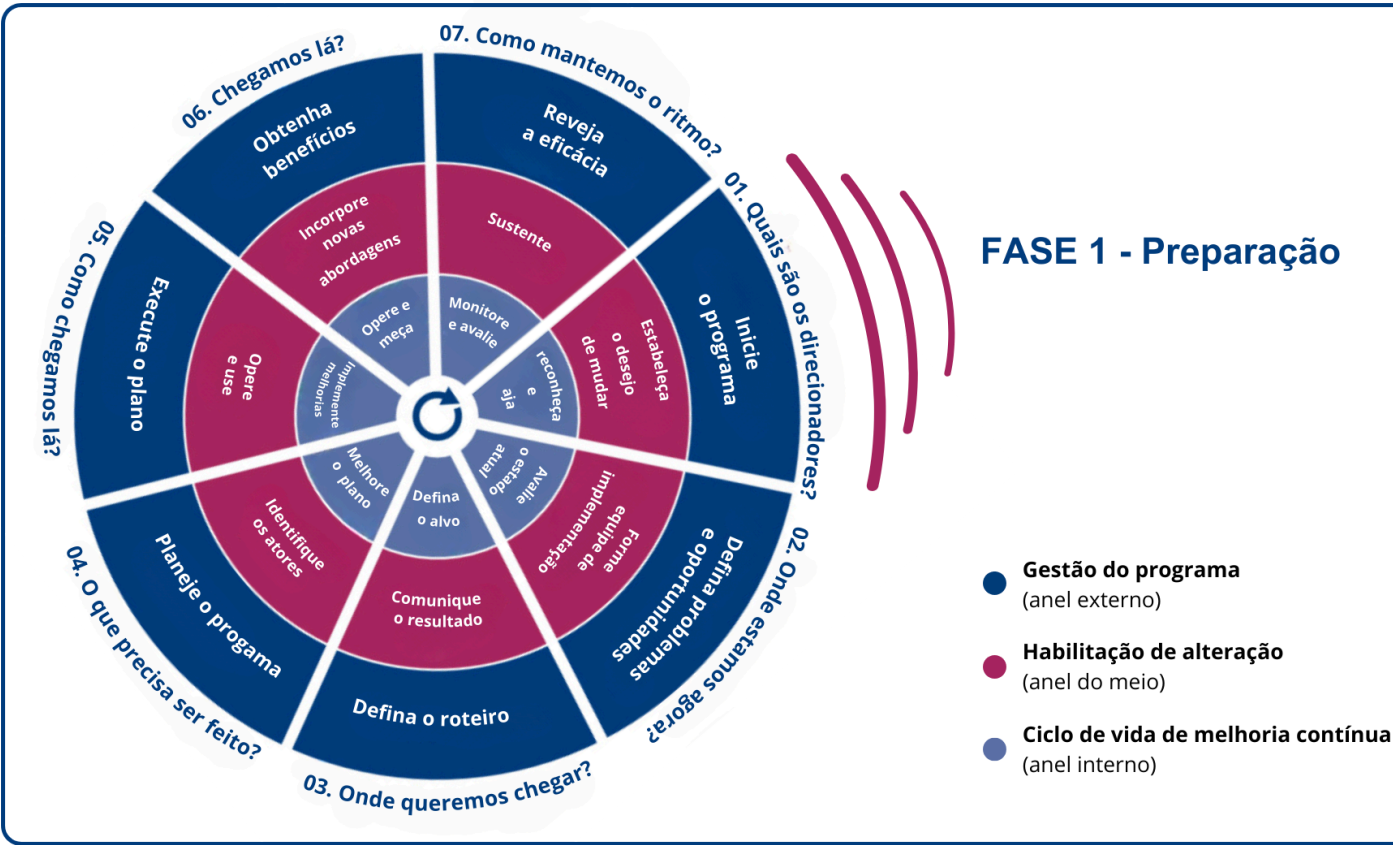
07. Como mantemos o ritmo?

Reveja a eficácia

Sustente

Monitore e avalie

01. Quais são os direcionadores?

Inicie o programa

Estabeleça o desejo de mudar

reconheça e aja

02. Onde estamos agora?

Defina problemas e oportunidades

Forme equipe de implementação

Avalie o estado atual

03. Onde queremos chegar?

Defina o roteiro

Comunique o resultado

Defina o alvo

04. O que precisa ser feito?

Planeje o progama

Identifique os atores

Melhore o plano

05. Como chegamos lá?

Execute o plano

Opere e use

Implemente melhorias

06. Chegamos lá?

Obtenha benefícios

Incorpore novas abordagens

Opere e meça

FASE 1 - Preparação

Gestão do programa
(anel externo)

Habilitação de alteração
(anel do meio)

Ciclo de vida de melhoria contínua
(anel interno)